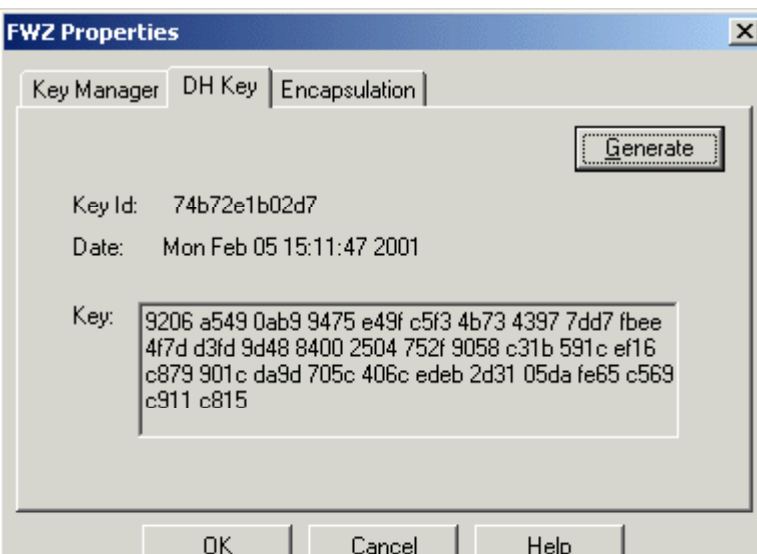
FWZ Properties

Key Manager | DH Key | Encapsulation

Generate

Key Id: 74b72e1b02d7

Date: Mon Feb 05 15:11:47 2001

Key: 9206 a549 0ab9 9475 e49f c5f3 4b73 4397 7dd7 fbee 4f7d d3fd 9d48 8400 2504 752f 9058 c31b 591c ef16 c879 901c da9d 705c 406c edeb 2d31 05da fe65 c569 c911 c815

OK Cancel Help